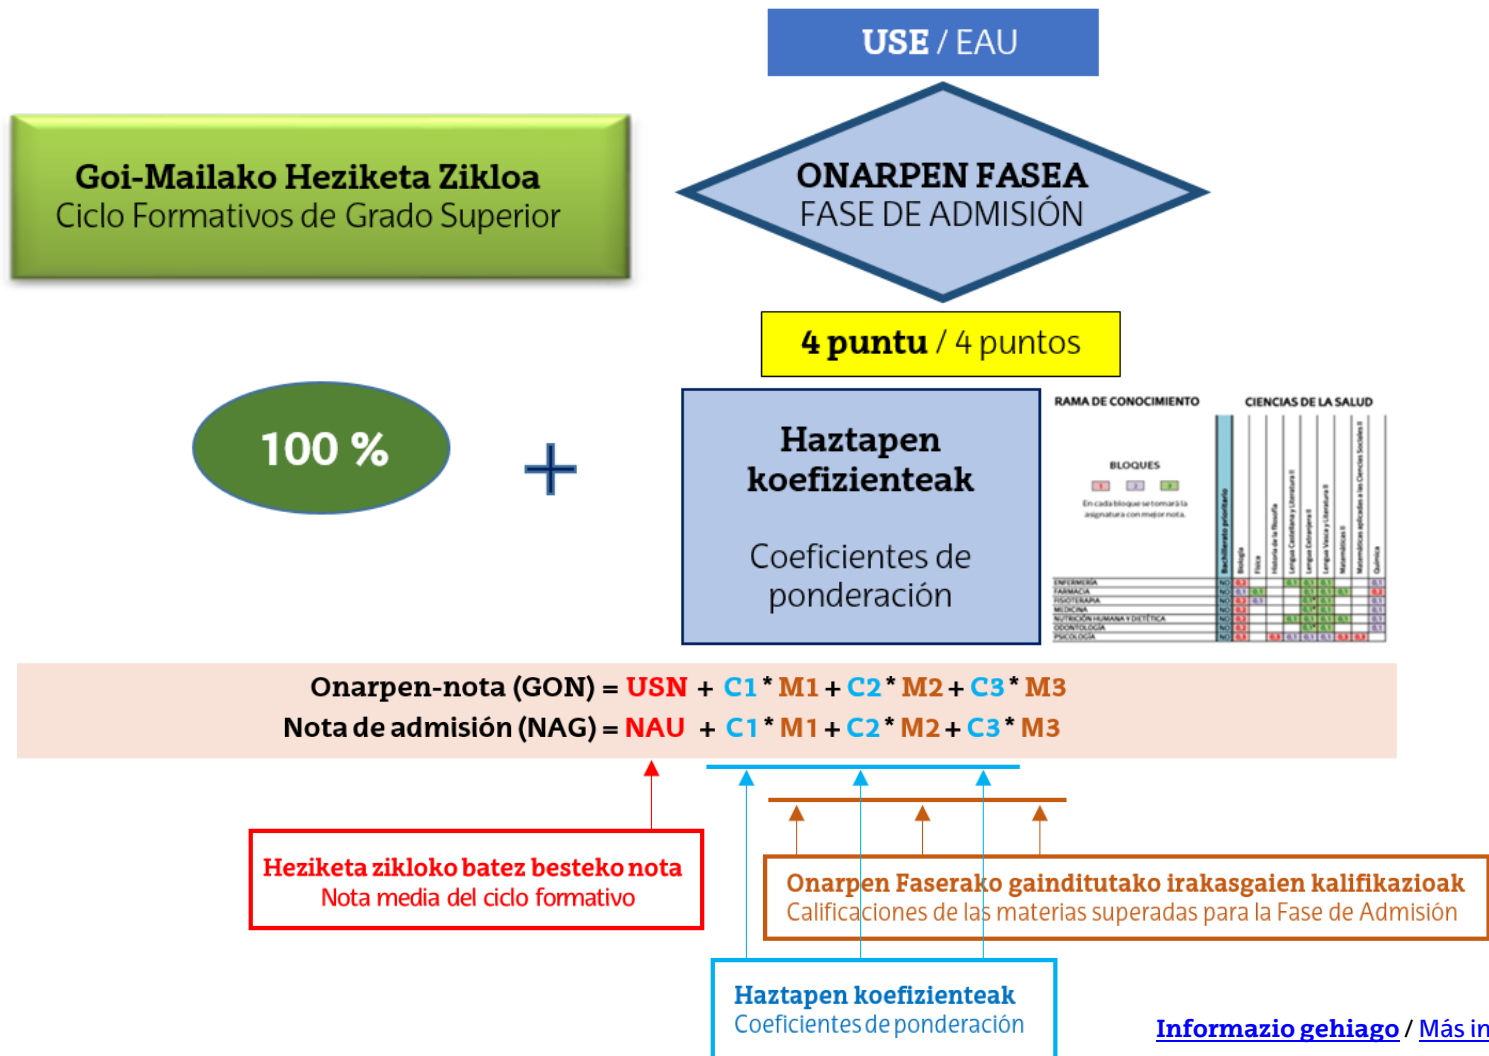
USE / EAU

Goi-Mailako Heziketa Zikloa
Ciclo Formativos de Grado Superior

ONARPEN FASEA
FASE DE ADMISIÓN

4 puntu / 4 puntos

100 %

+

Haztapen koefizienteak

Coeficientes de ponderación

RAMA DE CONOCIMIENTO CIENCIAS DE LA SALUD

BLOQUES

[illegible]

Onarpen-nota (GON) = USN + C1 * M1 + C2 * M2 + C3 * M3
Nota de admisión (NAG) = NAU + C1 * M1 + C2 * M2 + C3 * M3

Heziketa zikloko batez besteko nota
Nota media del ciclo formativo

Onarpen Faserako gainditutako irakasgaien kalifikazioak
Calificaciones de las materias superadas para la Fase de Admisión

Haztapen koefizienteak
Coeficientes de ponderación

Informazio gehiago / Más in